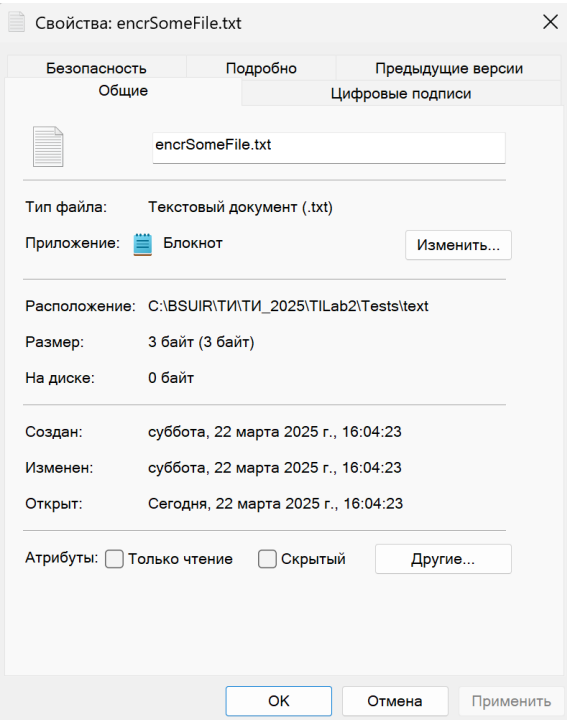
Свойства: encrSomeFile.txt

Безопасность
Подробно
Предыдущие версии
Общие
Цифровые подписи

encrSomeFile.txt

Тип файла: Текстовый документ (.txt)

Приложение: Блокнот
Изменить...

Расположение: C:\BSUIR\ТИ\ТИ_2025\TILab2\Tests\text

Размер: 3 байт (3 байт)

На диске: 0 байт

Создан: суббота, 22 марта 2025 г., 16:04:23

Изменен: суббота, 22 марта 2025 г., 16:04:23

Открыт: Сегодня, 22 марта 2025 г., 16:04:23

Атрибуты: Только чтение Скрытый Другие...

OK Отмена Применить